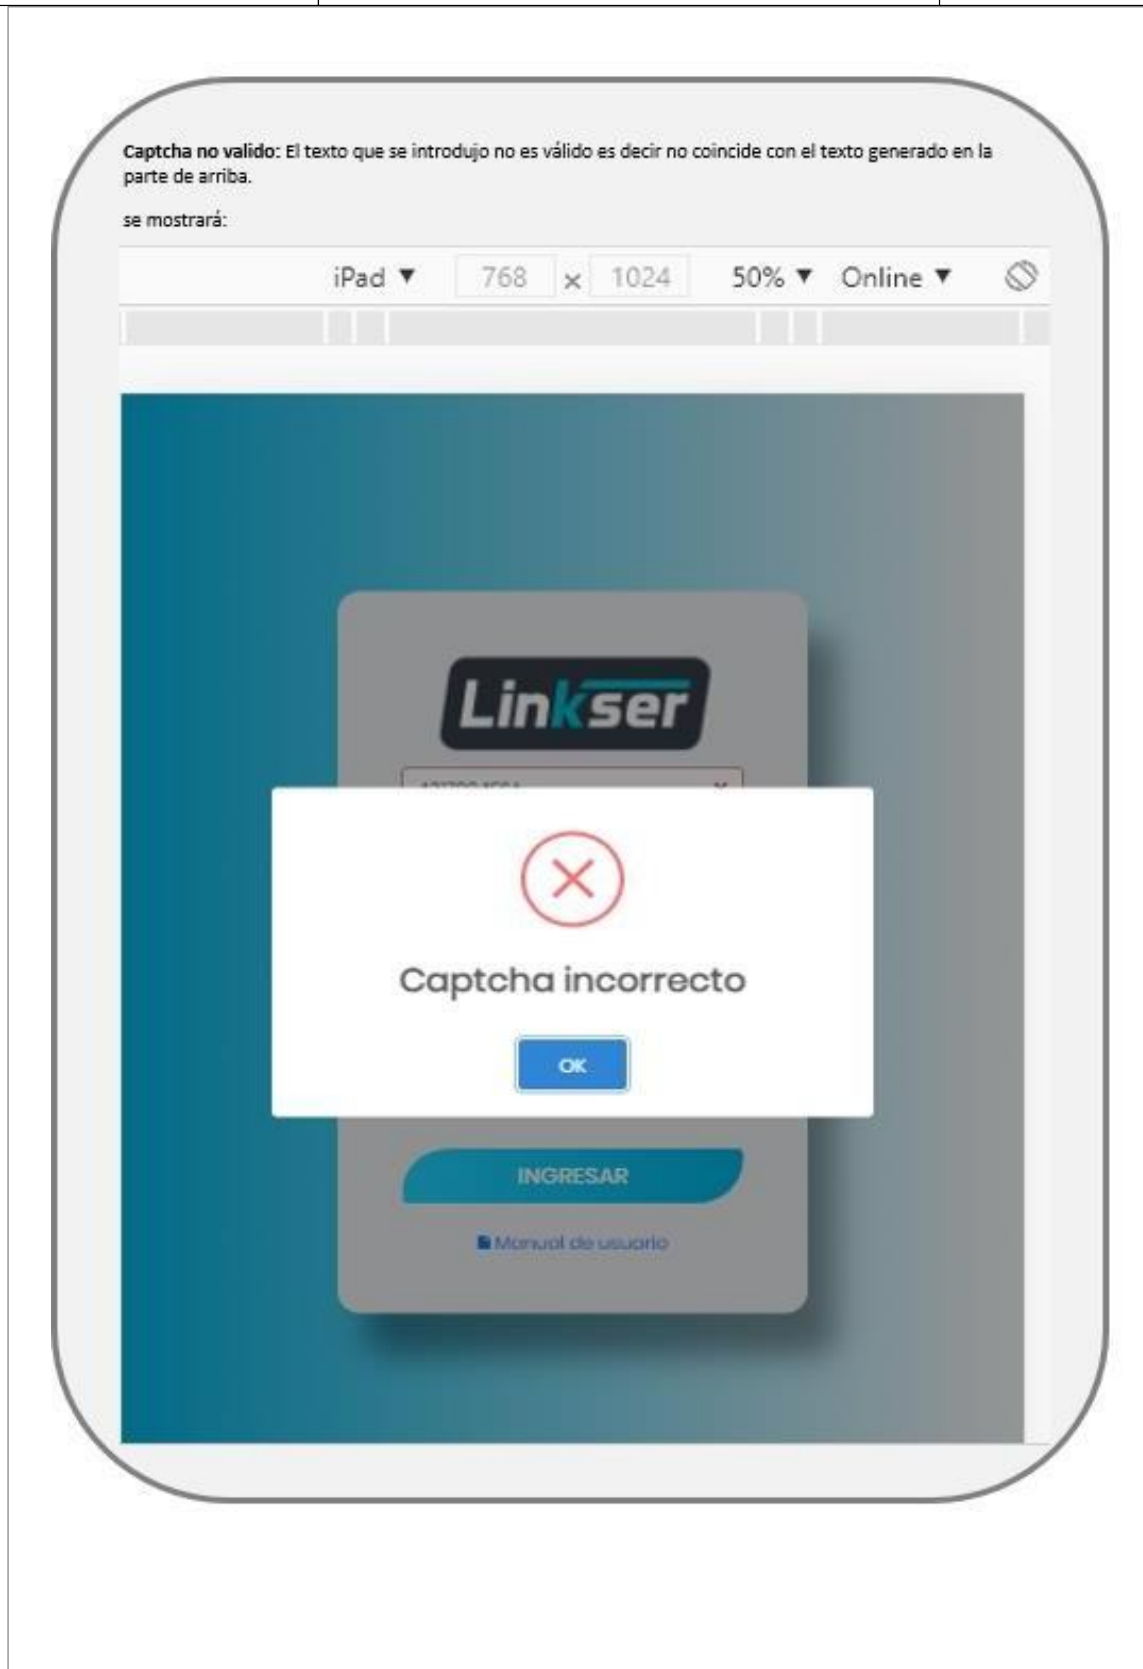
**Captcha no valido:** El texto que se introdujo no es válido es decir no coincide con el texto generado en la parte de arriba.

se mostrará:

iPad ▼ 768 × 1024 50% ▼ Online ▼

Linkser

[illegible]

Captcha incorrecto

OK

INGRESAR

Manual de usuario